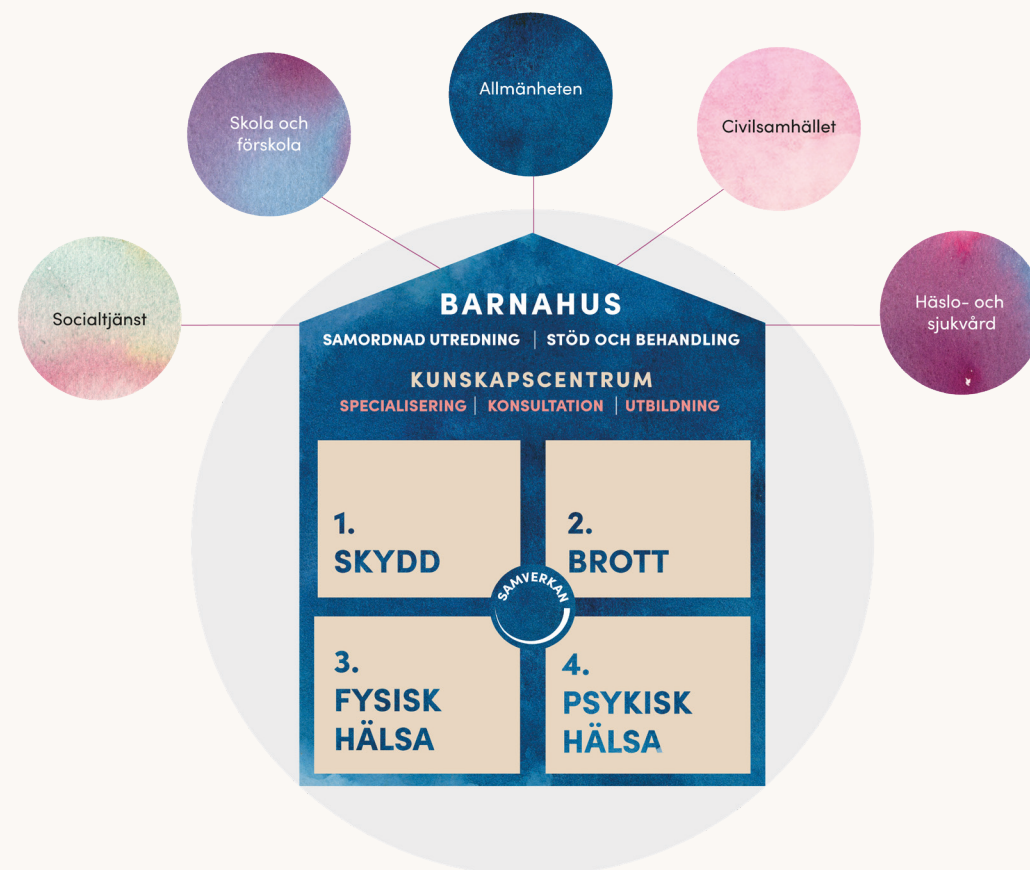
Allmänheten

Skola och förskola

Civilsamhället

Socialtjänst

Häslo- och sjukvård

BARNAHUS

SAMORDNAD UTREDNING | STÖD OCH BEHANDLING

KUNSKAPSCENTRUM

SPECIALISERING | KONSULTATION | UTBILDNING

1. SKYDD

2. BROTT

SAMVERKAN

3. FYSISK HÄLSA

4. PSYKISK HÄLSA